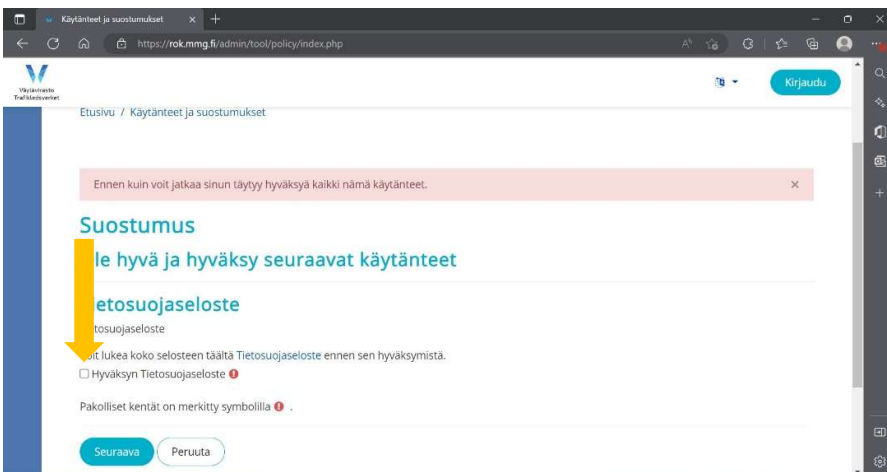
Käytänteet ja suostumukset

https://rok.mmg.fi/admin/tool/policy/index.php

Väylävirasto Trafikledsverket

Kirjaudu

Etusivu / Käytänteet ja suostumukset

Ennen kuin voit jatkaa sinun täytyy hyväksyä kaikki nämä käytänteet.

×

Suostumus

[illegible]le hyvä ja hyväksy seuraavat käytänteet

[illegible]ietosuojaseloste

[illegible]tosuojaseloste

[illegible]it lukea koko selosteen täältä Tietosuojaseloste ennen sen hyväksymistä.

Hyväksyn Tietosuojaseloste

Pakolliset kentät on merkitty symbolilla .

Seuraava

Peruuta